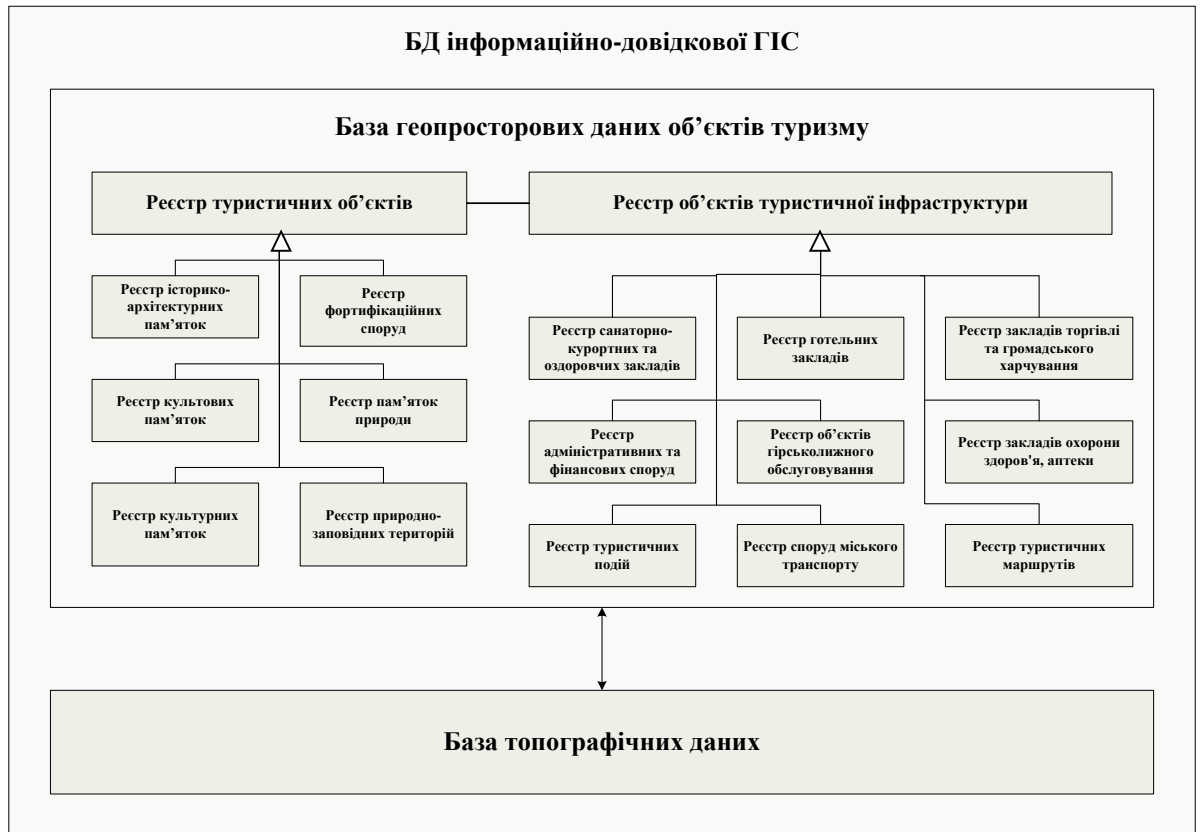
БД інформаційно-довідкової ГІС

База геопросторових даних об’єктів туризму

Реєстр туристичних об’єктів

Реєстр об’єктів туристичної інфраструктури

Реєстр історико-архітектурних пам’яток

Реєстр фортифікаційних споруд

Реєстр культових пам’яток

Реєстр пам’яток природи

Реєстр культурних пам’яток

Реєстр природно-заповідних територій

Реєстр санаторно-курортних та оздоровчих закладів

Реєстр готельних закладів

Реєстр закладів торгівлі та громадського харчування

Реєстр адміністративних та фінансових споруд

Реєстр об’єктів гірськолижного обслуговування

Реєстр закладів охорони здоров'я, аптеки

Реєстр туристичних подій

Реєстр споруд міського транспорту

Реєстр туристичних маршрутів

База топографічних даних